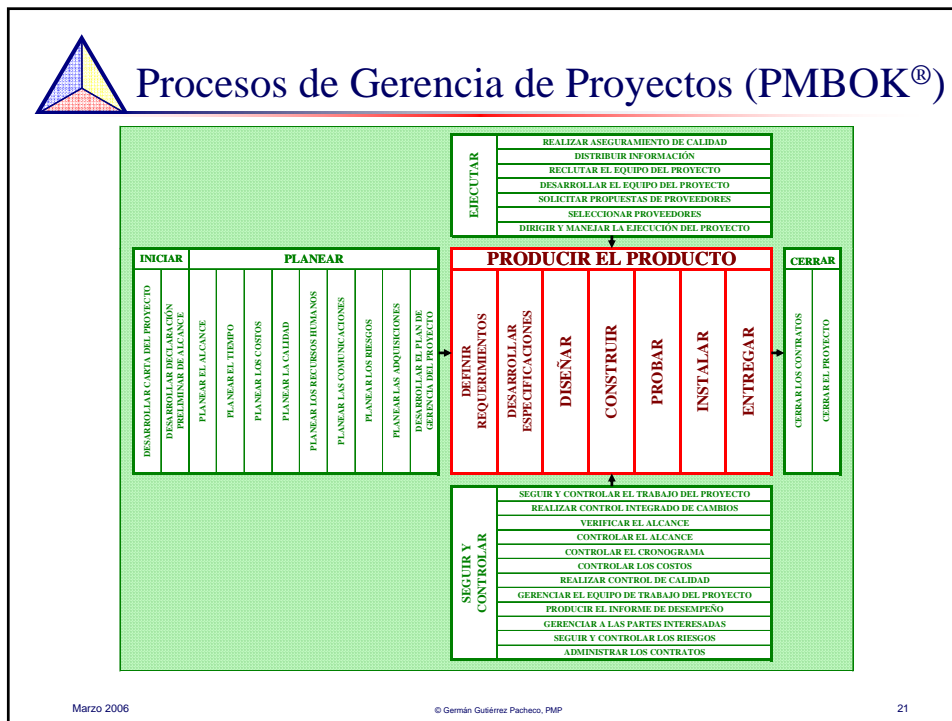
Procesos de Gerencia de Proyectos (PMBOK®)

EJECUTAR
REALIZAR ASEGURAMIENTO DE CALIDAD
DISTRIBUIR INFORMACIÓN
RECLUTAR EL EQUIPO DEL PROYECTO
DESARROLLAR EL EQUIPO DEL PROYECTO
SOLICITAR PROPUESTAS DE PROVEEDORES
SELECCIONAR PROVEEDORES
DIRIGIR Y MANEJAR LA EJECUCIÓN DEL PROYECTO

INICIAR
DESARROLLAR CARTA DEL PROYECTO
DESARROLLAR DECLARACIÓN PRELIMINAR DE ALCANCE

PLANEAR
PLANEAR EL ALCANCE
PLANEAR EL TIEMPO
PLANEAR LOS COSTOS
PLANEAR LA CALIDAD
PLANEAR LOS RECURSOS HUMANOS
PLANEAR LAS COMUNICACIONES
PLANEAR LOS RIESGOS
PLANEAR LAS ADQUISICIONES
DESARROLLAR EL PLAN DE GERENCIA DEL PROYECTO

PRODUCIR EL PRODUCTO
DEFINIR REQUERIMIENTOS
DESARROLLAR ESPECIFICACIONES
DISEÑAR
CONSTRUIR
PROBAR
INSTALAR
ENTREGAR

CERRAR
CERRAR LOS CONTRATOS
CERRAR EL PROYECTO

SEGUIR Y CONTROLAR
SEGUIR Y CONTROLAR EL TRABAJO DEL PROYECTO
REALIZAR CONTROL INTEGRADO DE CAMBIOS
VERIFICAR EL ALCANCE
CONTROLAR EL ALCANCE
CONTROLAR EL CRONOGRAMA
CONTROLAR LOS COSTOS
REALIZAR CONTROL DE CALIDAD
GERENCIAR EL EQUIPO DE TRABAJO DEL PROYECTO
PRODUCIR EL INFORME DE DESEMPEÑO
GERENCIAR A LAS PARTES INTERESADAS
SEGUIR Y CONTROLAR LOS RIESGOS
ADMINISTRAR LOS CONTRATOS

Marzo 2006
© Germán Gutiérrez Pacheco, PMP
21